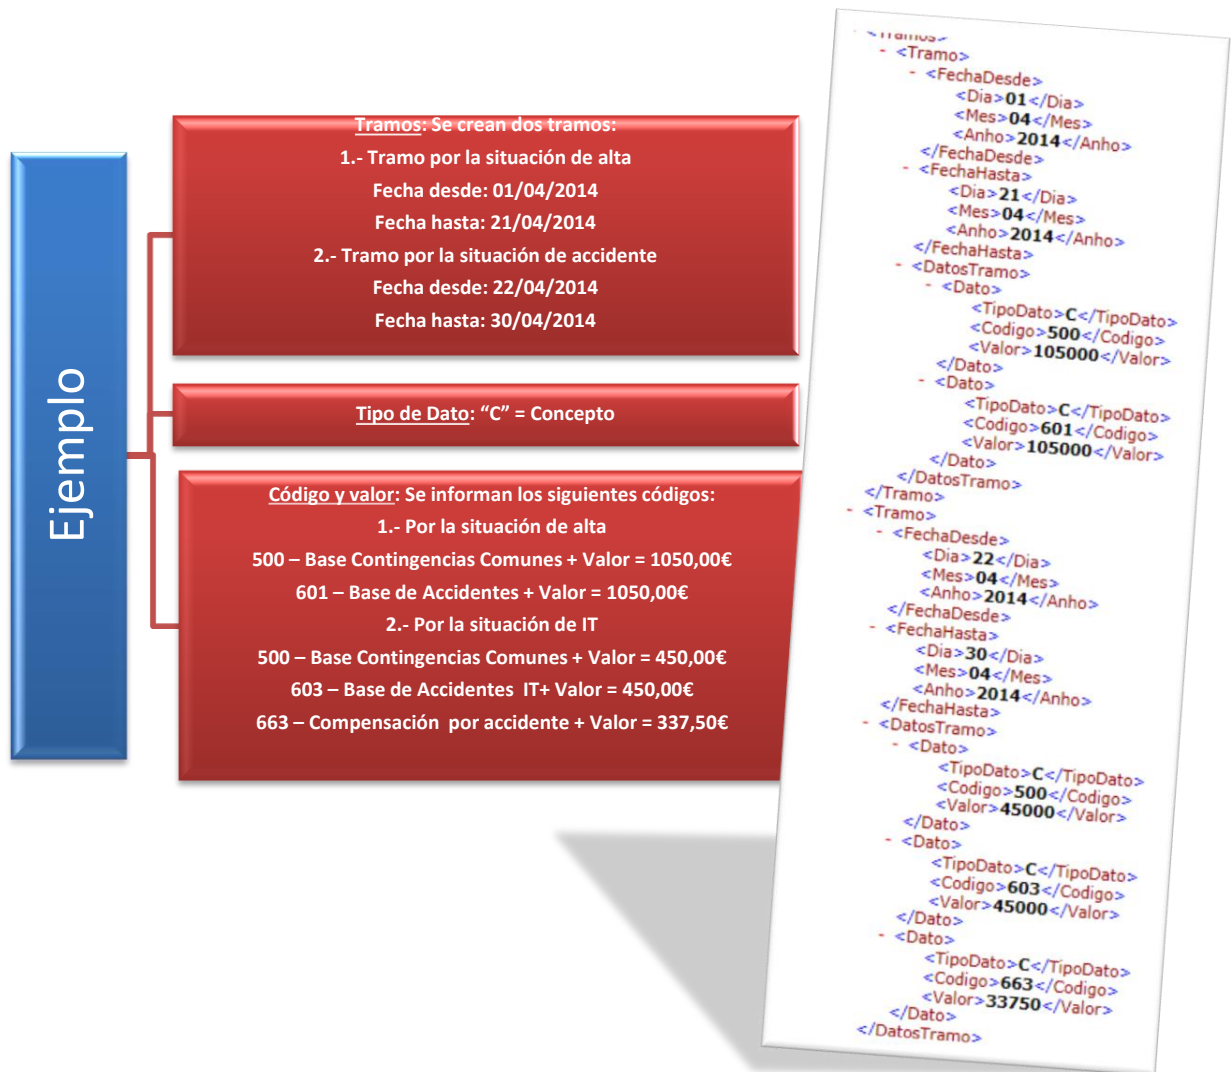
Ejemplo

Tramos: Se crean dos tramos:
1.- Tramo por la situación de alta
Fecha desde: 01/04/2014
Fecha hasta: 21/04/2014
2.- Tramo por la situación de accidente
Fecha desde: 22/04/2014
Fecha hasta: 30/04/2014

Tipo de Dato: “C” = Concepto

Código y valor: Se informan los siguientes códigos:
1.- Por la situación de alta
500 – Base Contingencias Comunes + Valor = 1050,00€
601 – Base de Accidentes + Valor = 1050,00€
2.- Por la situación de IT
500 – Base Contingencias Comunes + Valor = 450,00€
603 – Base de Accidentes IT+ Valor = 450,00€
663 – Compensación por accidente + Valor = 337,50€

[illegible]
- <Tramo>
- <FechaDesde>
<Dia>01</Dia>
<Mes>04</Mes>
<Anho>2014</Anho>
</FechaDesde>
- <FechaHasta>
<Dia>21</Dia>
<Mes>04</Mes>
<Anho>2014</Anho>
</FechaHasta>
- <DatosTramo>
- <Dato>
<TipoDato>C</TipoDato>
<Codigo>500</Codigo>
<Valor>105000</Valor>
</Dato>
- <Dato>
<TipoDato>C</TipoDato>
<Codigo>601</Codigo>
<Valor>105000</Valor>
</Dato>
</DatosTramo>
</Tramo>
- <Tramo>
- <FechaDesde>
<Dia>22</Dia>
<Mes>04</Mes>
<Anho>2014</Anho>
</FechaDesde>
- <FechaHasta>
<Dia>30</Dia>
<Mes>04</Mes>
<Anho>2014</Anho>
</FechaHasta>
- <DatosTramo>
- <Dato>
<TipoDato>C</TipoDato>
<Codigo>500</Codigo>
<Valor>45000</Valor>
</Dato>
- <Dato>
<TipoDato>C</TipoDato>
<Codigo>603</Codigo>
<Valor>45000</Valor>
</Dato>
- <Dato>
<TipoDato>C</TipoDato>
<Codigo>663</Codigo>
<Valor>33750</Valor>
</Dato>
</DatosTramo>